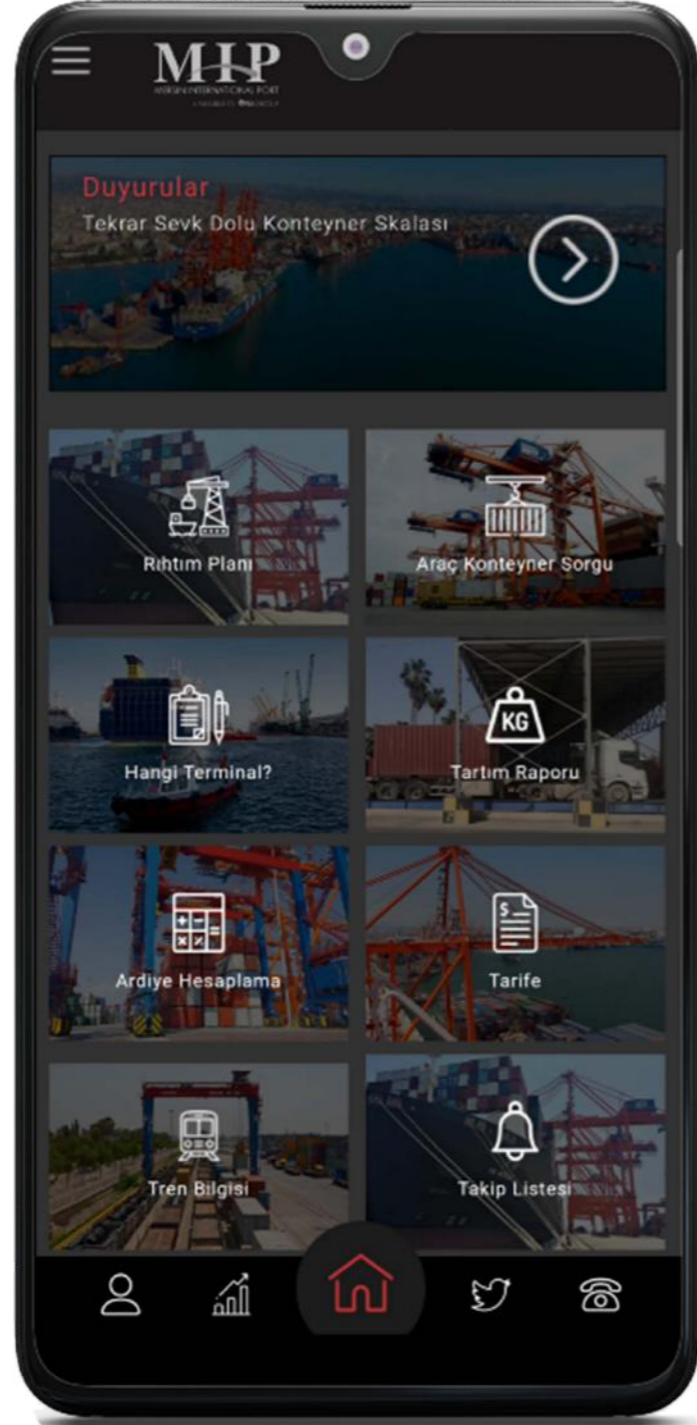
MIP
MERSIN INTERNATIONAL PORT
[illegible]

Duyurular
Tekrar Sevk Dolu Konteyner Skalası

Rıhtım Planı

Araç Konteyner Sorgu

Hangi Terminal?

KG
Tartım Raporu

Ardiye Hesaplama

$
Tarife

Tren Bilgisi

Takip Listesi